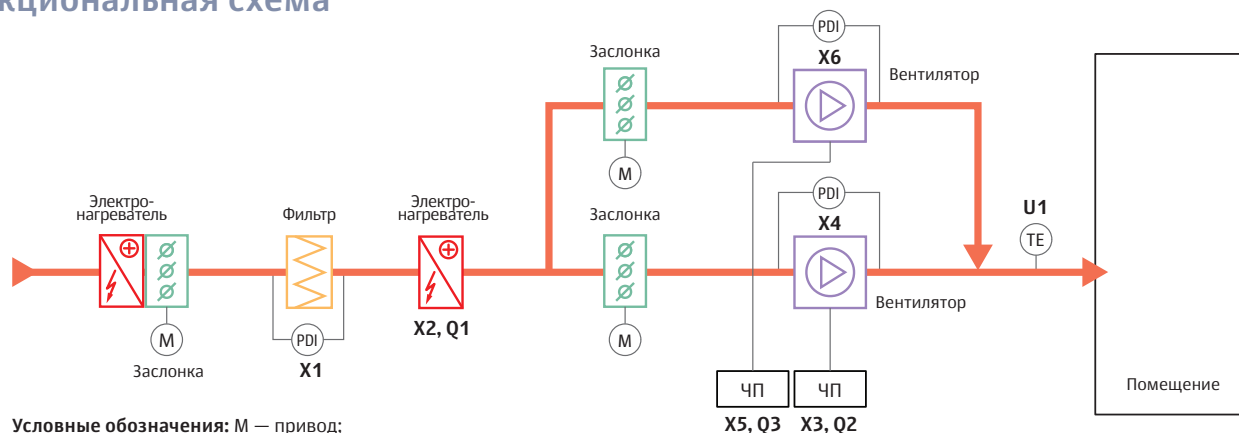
кциональная схема

PDI
X6
Заслонка
Вентилятор
M
Электронагреватель
Фильтр
Электронагреватель
Заслонка
PDI
X4
U1
TE
Вентилятор
M
PDI
M
M
Заслонка
X1
X2, Q1
ЧП
ЧП
Помещение
X5, Q3
X3, Q2

Условные обозначения: M — привод;